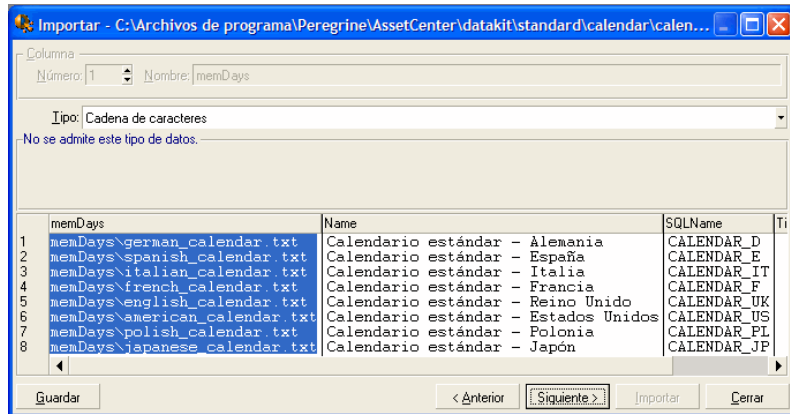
Importar - C:\Archivos de programa\Peregrine\AssetCenter\datakit\standard\calendar\calen...

Columna
Número: 1 Nombre: memDays

Tipo: Cadena de caracteres

No se admite este tipo de datos.

| | memDays | Name | SQLName | Ti |
|---|---|---|---|---|
| 1 | memDays\german_calendar.txt | Calendario estándar - Alemania | CALENDAR_D | |
| 2 | memDays\spanish_calendar.txt | Calendario estándar - España | CALENDAR_E | |
| 3 | memDays\italian_calendar.txt | Calendario estándar - Italia | CALENDAR_IT | |
| 4 | memDays\french_calendar.txt | Calendario estándar - Francia | CALENDAR_F | |
| 5 | memDays\english_calendar.txt | Calendario estándar - Reino Unido | CALENDAR_UK | |
| 6 | memDays\american_calendar.txt | Calendario estándar - Estados Unidos | CALENDAR_US | |
| 7 | memDays\polish_calendar.txt | Calendario estándar - Polonia | CALENDAR_PL | |
| 8 | memDays\japanese_calendar.txt | Calendario estándar - Japón | CALENDAR_JP | |

Guardar | < Anterior | Siguiente > | Importar | Cerrar